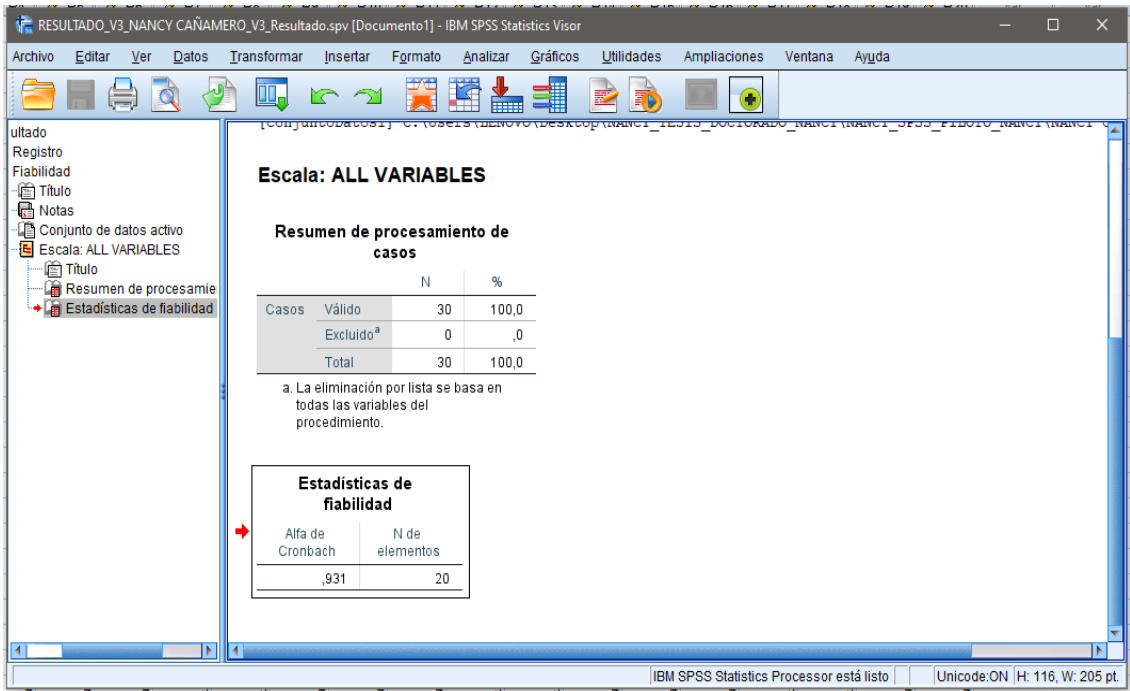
RESULTADO_V3_NANCY CAÑAMERO_V3_Resultado.spv [Documento1] - IBM SPSS Statistics Visor

Archivo Editar Ver Datos Transformar Insertar Formato Analizar Gráficos Utilidades Ampliaciones Ventana Ayuda

ultado
Registro
Fiabilidad
Título
Notas
Conjunto de datos activo
Escala: ALL VARIABLES
Título
Resumen de procesamie
Estadísticas de fiabilidad

[ConjuntoDatos1] C:\Users\LENOVO\Desktop\NANCY TESIS DOCTORADO NANCY\NANCY SPSS PILOTO NANCY\NANCY C

Escala: ALL VARIABLES

Resumen de procesamiento de casos

| | | N | % |
|---|---|---|---|
| Casos | Válido | 30 | 100,0 |
| | Excluido$^a$ | 0 | ,0 |
| | Total | 30 | 100,0 |

a. La eliminación por lista se basa en todas las variables del procedimiento.

Estadísticas de fiabilidad

| Alfa de Cronbach | N de elementos |
|---|---|
| ,931 | 20 |

IBM SPSS Statistics Processor está listo | Unicode:ON | H: 116, W: 205 pt.